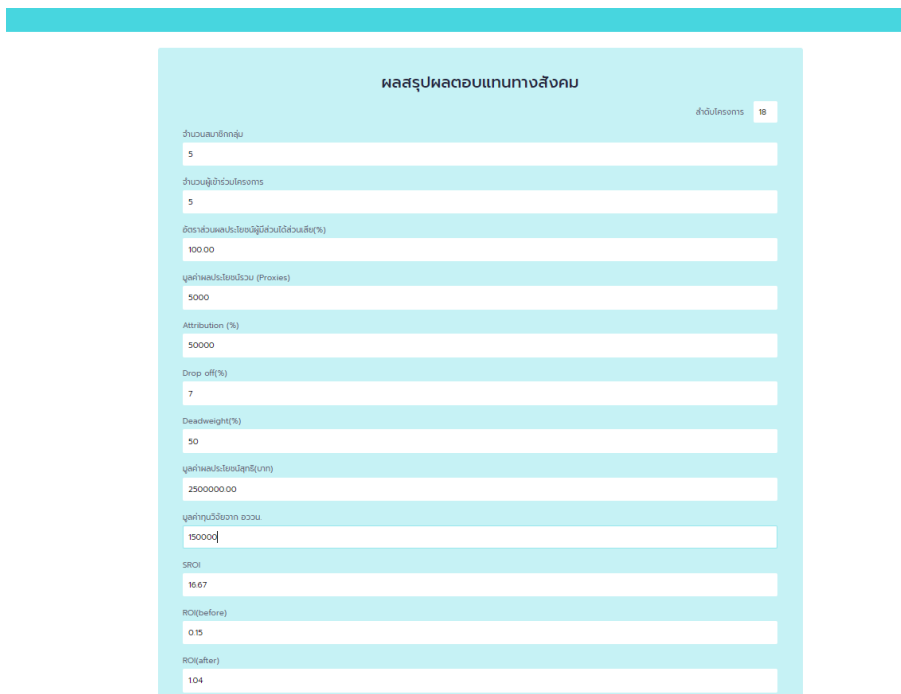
ผลสรุปผลตอบแทนทางสังคม

ลำดับโครงการ 18

จำนวนสมาชิกกลุ่ม
5

จำนวนผู้เข้าร่วมโครงการ
5

อัตราส่วนผลประโยชน์ผู้มีส่วนได้ส่วนเสีย(%)
100.00

มูลค่าผลประโยชน์รวม (Proxies)
5000

Attribution (%)
50000

Drop off(%)
7

Deadweight(%)
50

มูลค่าผลประโยชน์สุทธิ(บาท)
2500000.00

มูลค่าทุนวิจัยจาก อววน.
150000

SROI
16.67

ROI(before)
0.15

ROI(after)
1.04